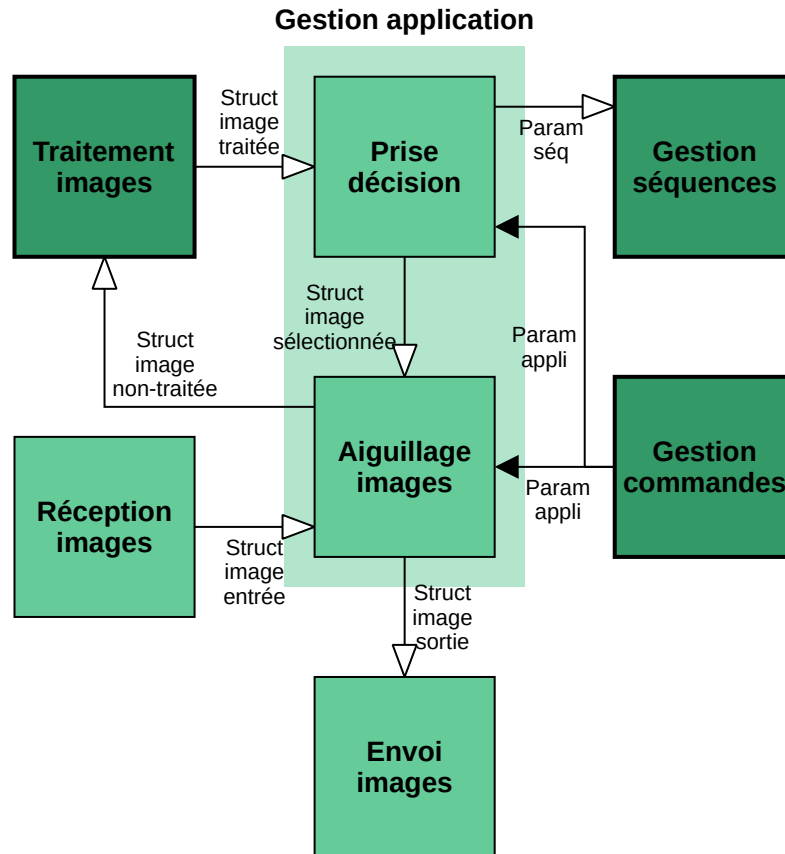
Gestion application

Traitement images

Struct image traitée

Prise décision

Param séq

Gestion séquences

Struct image sélectionnée

Struct image non-traitée

Param appli

Aiguillage images

Gestion commandes

Param appli

Réception images

Struct image entrée

Struct image sortie

Envoi images